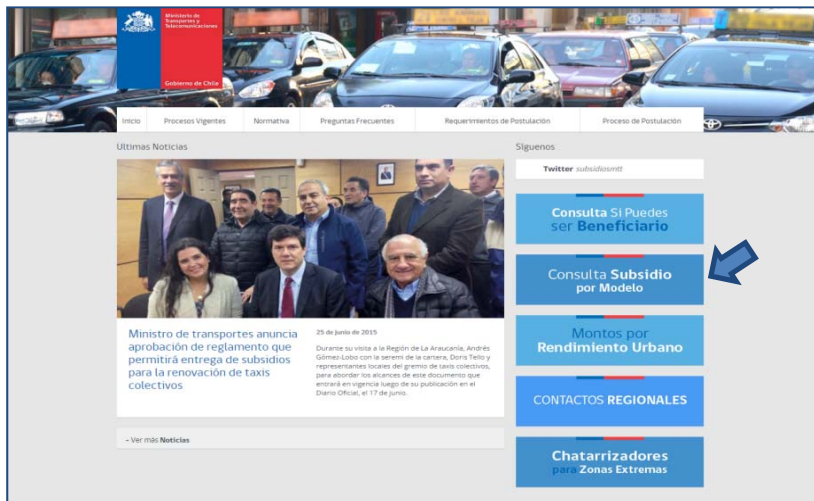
Ministerio de Transportes y Telecomunicaciones

Gobierno de Chile

Inicio | Procesos Vigentes | Normativa | Preguntas Frecuentes | Requerimientos de Postulación | Proceso de Postulación

Ultimas Noticias

Ministro de transportes anuncia aprobación de reglamento que permitirá entrega de subsidios para la renovación de taxis colectivos

25 de junio de 2015

Durante su visita a la Región de La Araucanía, Andrés Gómez-Lobo con la seremi de la cartera, Doris Tello y representantes locales del gremio de taxis colectivos, para abordar los alcances de este documento que entrará en vigencia luego de su publicación en el Diario Oficial, el 17 de junio.

- Ver más Noticias

Síguenos

Twitter subsidiosmtt

Consulta Si Puedes ser Beneficiario

Consulta Subsidio por Modelo

Montos por Rendimiento Urbano

CONTACTOS REGIONALES

Chatarrizadores para Zonas Extremas